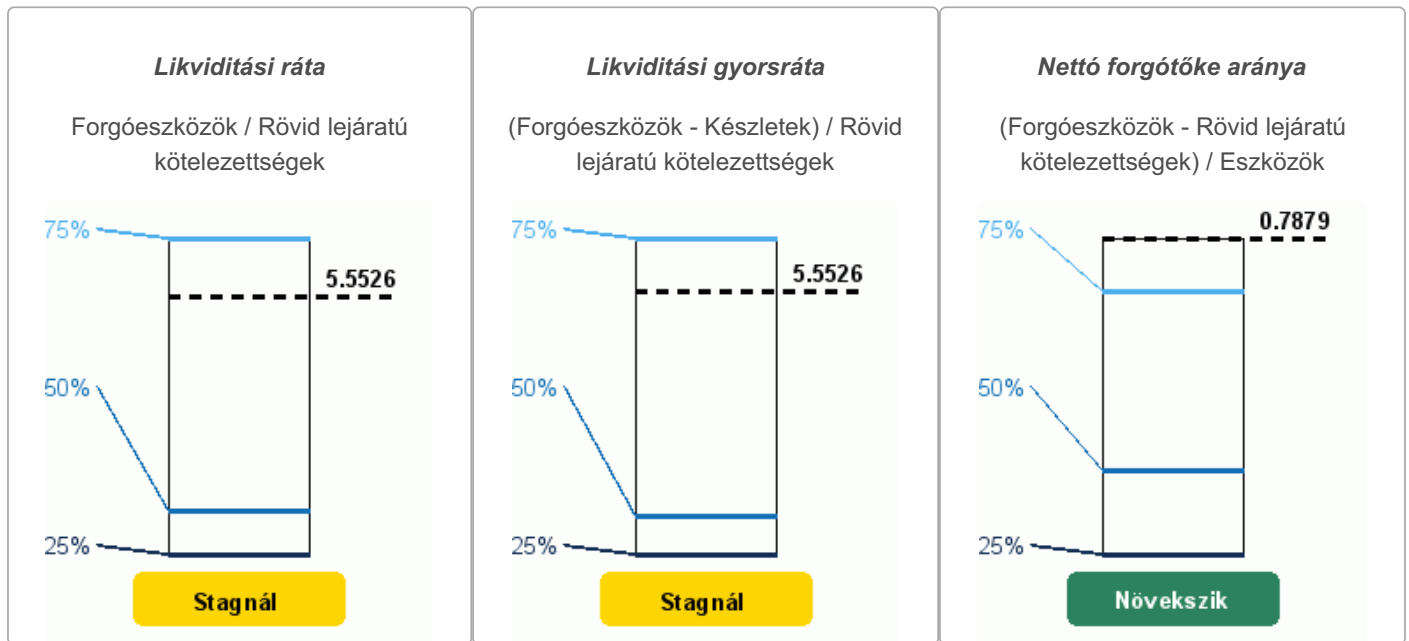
Likviditási ráta

Forgóeszközök / Rövid lejáratú kötelezettségek

75%

5.5526

50%

25%

Stagnál

Likviditási gyorsráta

(Forgóeszközök - Készletek) / Rövid lejáratú kötelezettségek

75%

5.5526

50%

25%

Stagnál

Nettó forgótőke aránya

(Forgóeszközök - Rövid lejáratú kötelezettségek) / Eszközök

0.7879

75%

50%

25%

Növekszik